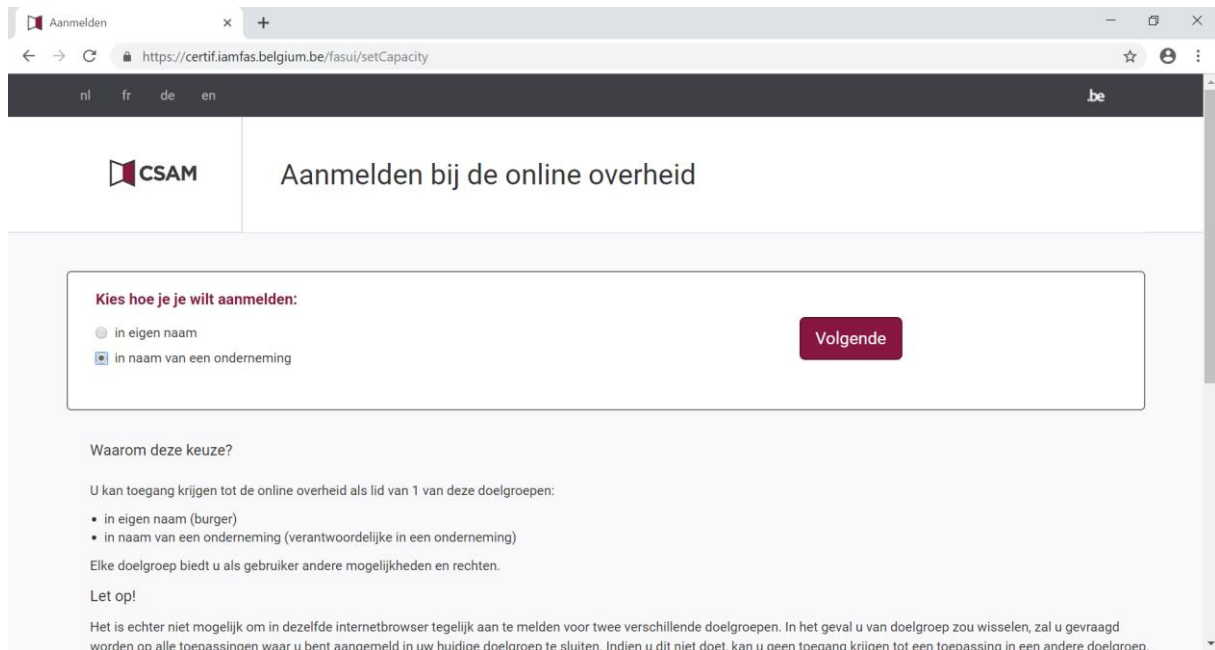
Aanmelden × +

https://certif.iamfas.belgium.be/fasui/setCapacity

nl fr de en .be

CSAM

Aanmelden bij de online overheid

Kies hoe je je wilt aanmelden:

in eigen naam

in naam van een onderneming

Volgende

Waarom deze keuze?

U kan toegang krijgen tot de online overheid als lid van 1 van deze doelgroepen:

• in eigen naam (burger)
• in naam van een onderneming (verantwoordelijke in een onderneming)

Elke doelgroep biedt u als gebruiker andere mogelijkheden en rechten.

Let op!

Het is echter niet mogelijk om in dezelfde internetbrowser tegelijk aan te melden voor twee verschillende doelgroepen. In het geval u van doelgroep zou wisselen, zal u gevraagd worden op alle toepassingen waar u bent aangemeld in uw huidige doelgroep te sluiten. Indien u dit niet doet, kan u geen toegang krijgen tot een toepassing in een andere doelgroep.